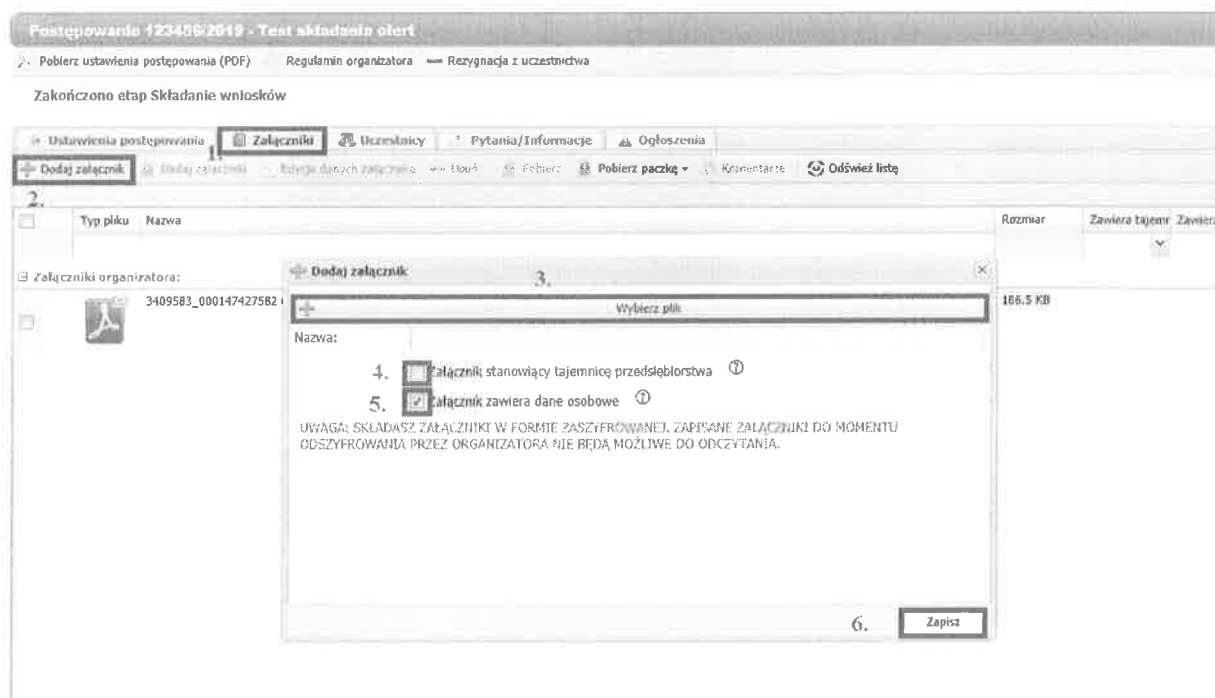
Postępowanie 123456/2019 - Test składania ofert

Pobierz ustawienia postępowania (PDF) Regulamin organizatora Rezygnacja z uczestnictwa

Zakończono etap Składanie wniosków

Ustawienia postępowania 1. Załączniki Uczestnicy Pytania/Informacje Ogłoszenia

Dodaj załącznik Dodaj załączniki Edycja danych załącznika Usuń Pobierz Pobierz paczkę Komentarze Odśwież listę

2.

Typ pliku Nazwa Rozmiar Zawiera tajemr Zawiera

Załączniki organizatora:

3409583_000147427582 166.5 KB

Dodaj załącznik

3.

Wybierz plik

Nazwa:

4. Załącznik stanowiący tajemnicę przedsiębiorstwa

5. Załącznik zawiera dane osobowe

UWAGA: SKŁADASZ ZAŁĄCZNIKI W FORMIE ZASZYFROWANEJ. ZAPISANE ZAŁĄCZNIKI DO MOMENTU ODSZYFROWANIA PRZEZ ORGANIZATORA NIE BĘDĄ MOŻLIWE DO ODCZYTANIA.

6. Zapisz